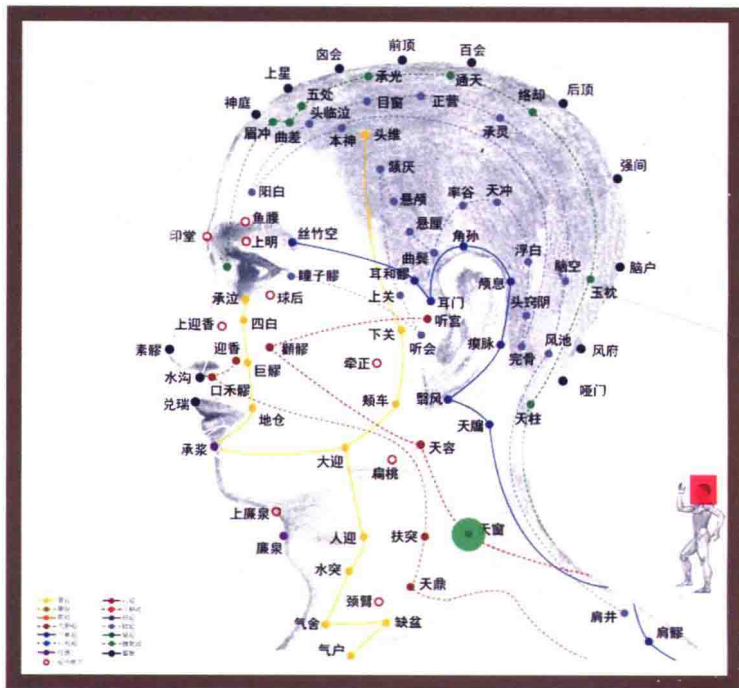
囟会
前顶
百会
上星
五处
承光
通天
络却
后顶
神庭
头临泣
目窗
正营
眉冲
曲差
本神
头维
承灵
强间
颔厌
阳白
悬颅
率谷
天冲
鱼腰
印堂
上明
丝竹空
悬厘
角孙
浮白
曲鬓
脑空
脑户
耳和髎
瞳子髎
颅息
头窍阴
玉枕
承泣
球后
上关
耳门
上迎香
四白
听宫
下关
风池
风府
素髎
迎香
颧髎
听会
瘈脉
完骨
巨髎
水沟
牵正
哑门
口禾髎
兑瑞
颊车
翳风
地仓
天牖
天柱
承浆
天容
大迎
扁桃
上廉泉
天窗
廉泉
人迎
扶突
水突
天鼎
颈臂
气舍
缺盆
肩井
气户
肩髎
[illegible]